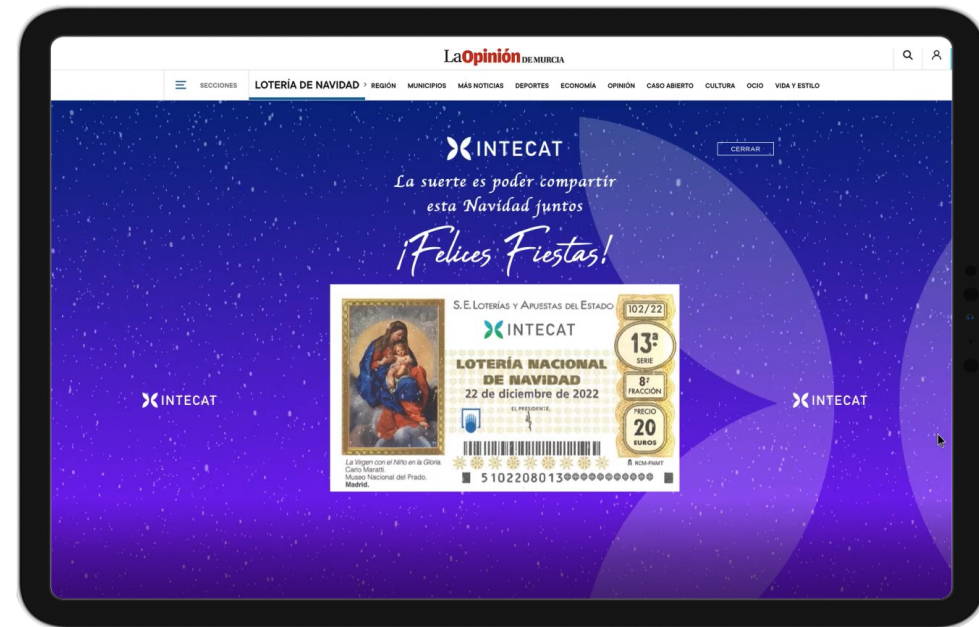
LaOpinión DE MURCIA

SECCIONES LOTERÍA DE NAVIDAD › REGIÓN MUNICIPIOS MÁS NOTICIAS DEPORTES ECONOMÍA OPINIÓN CASO ABIERTO CULTURA OCIO VIDA Y ESTILO

INTECAT

CERRAR

La suerte es poder compartir esta Navidad juntos

¡Felices Fiestas!

S. E. LOTERÍAS Y APUESTAS DEL ESTADO

102/22

INTECAT

13ª SERIE

LOTERÍA NACIONAL DE NAVIDAD

22 de diciembre de 2022

8ª FRACCIÓN

EL PRESIDENTE

PRECIO 20 EUROS

La Virgen con el Niño en la Gloria. Carlo Maratti. Museo Nacional del Prado. Madrid.

RCM-FNMT

5102208013

INTECAT

INTECAT